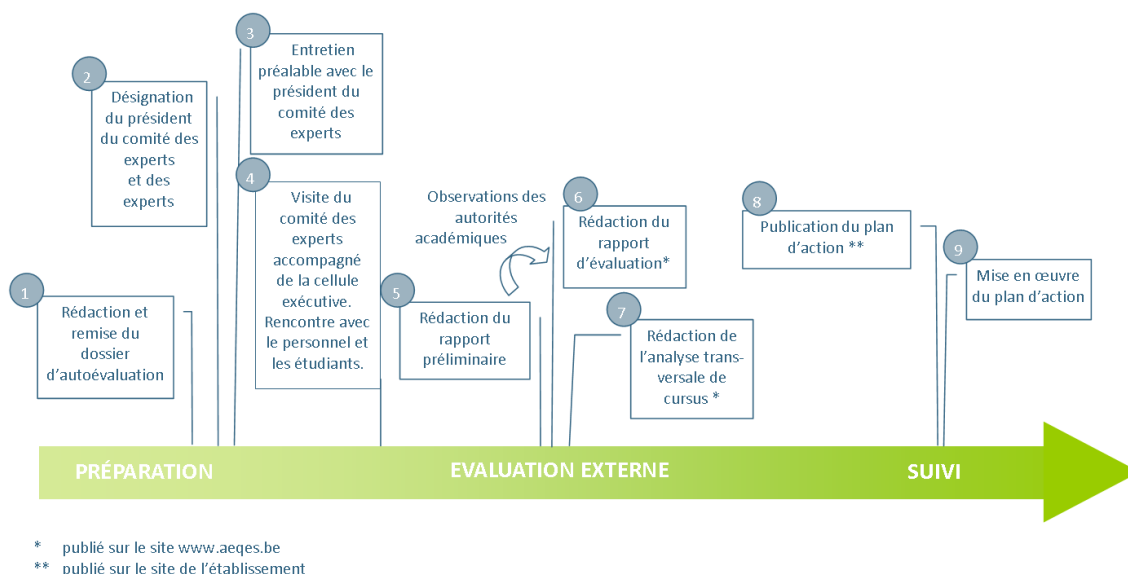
1
Rédaction et remise du dossier d'autoévaluation

2
Désignation du président du comité des experts et des experts

3
Entretien préalable avec le président du comité des experts

4
Visite du comité des experts accompagné de la cellule exécutive. Rencontre avec le personnel et les étudiants.

5
Rédaction du rapport préliminaire

Observations des autorités académiques

6
Rédaction du rapport d'évaluation*

7
Rédaction de l'analyse transversale de cursus *

8
Publication du plan d'action **

9
Mise en œuvre du plan d'action

PRÉPARATION
EVALUATION EXTERNE
SUIVI

* publié sur le site www.aeqes.be
** publié sur le site de l'établissement